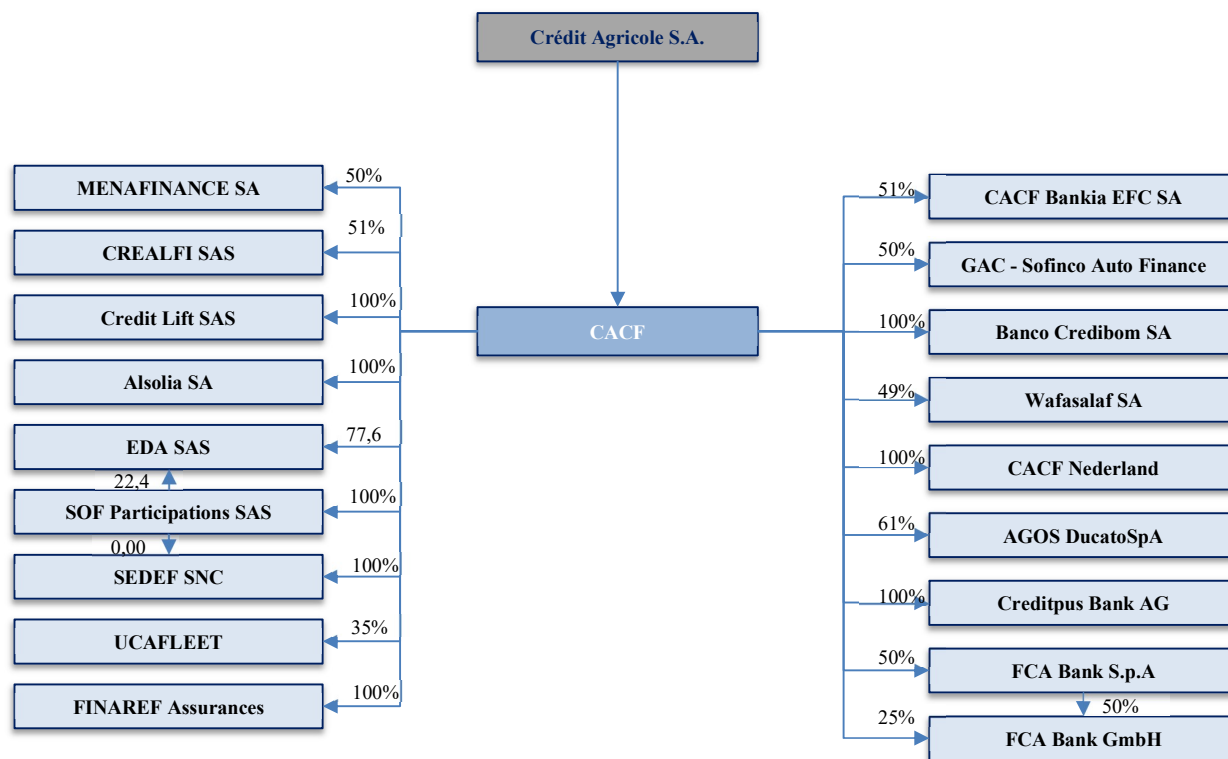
Crédit Agricole S.A.

CACF

50%
MENAFINANCE SA

51%
CREALFI SAS

100%
Credit Lift SAS

100%
Alsolia SA

77,6
EDA SAS

22,4

100%
SOF Participations SAS

0,00

100%
SEDEF SNC

35%
UCAFLEET

100%
FINAREF Assurances

51%
CACF Bankia EFC SA

50%
GAC - Sofinco Auto Finance

100%
Banco Credibom SA

49%
Wafasalaf SA

100%
CACF Nederland

61%
AGOS DucatoSpA

100%
Creditpus Bank AG

50%
FCA Bank S.p.A

50%

25%
FCA Bank GmbH